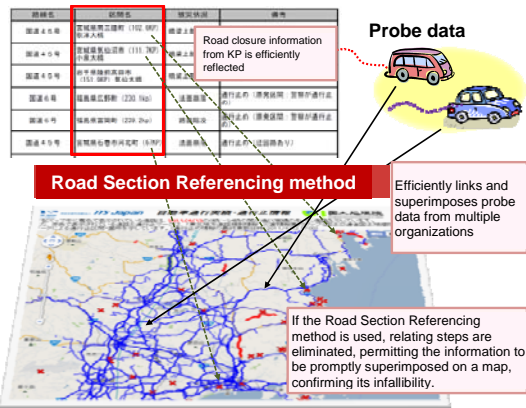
| 路線名 | 区間名 | 被災状況 | 備考 |
|---|---|---|---|
| 国道45号 | 宮城県気仙沼市 (102.9KP) 気仙沼大橋 | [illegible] | |
| 国道45号 | 宮城県気仙沼市 (111.7KP) 小泉大橋 | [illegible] | |
| 国道45号 | 岩手県陸前高田市 (151.0KP) 気仙大橋 | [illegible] | |
| 国道6号 | 福島県広野町 (230.1kp) | 道路崩落 | 通行止め (原発諸問、警察が通行止め) |
| 国道6号 | 福島県富岡町 (220.2kp) | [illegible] | 通行止め (原発諸問、警察が通行止め) |
| 国道45号 | 宮城県石巻市河北町 (5.0KP) | 道路崩落 | 通行止め (迂回路あり) |

Road closure information from KP is efficiently reflected

Probe data

Road Section Referencing method

Efficiently links and superimposes probe data from multiple organizations

If the Road Section Referencing method is used, relating steps are eliminated, permitting the information to be promptly superimposed on a map, confirming its infallibility.